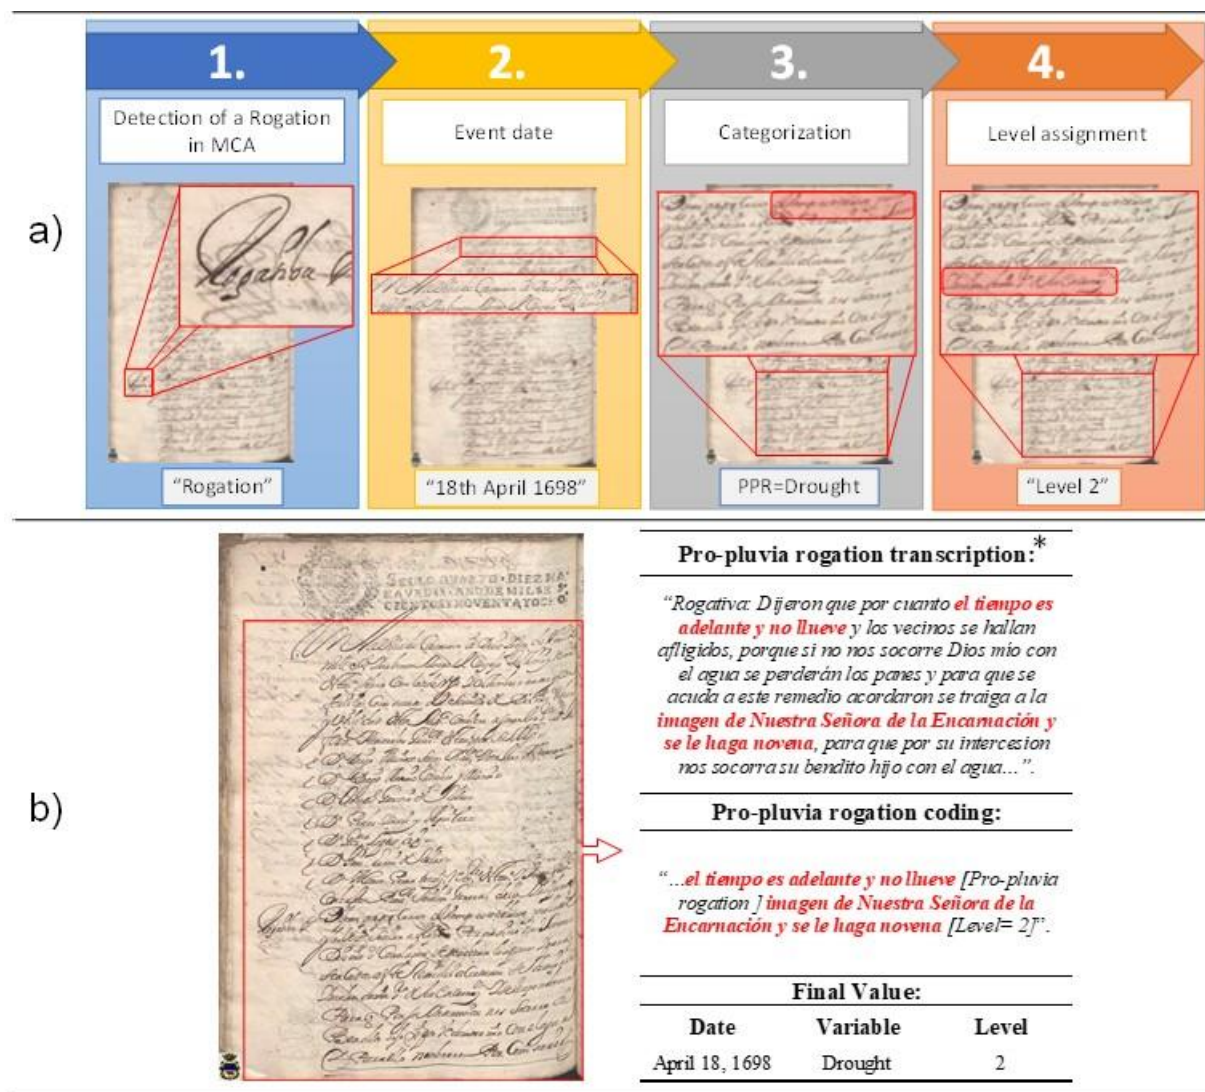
a)

1.
Detection of a Rogation in MCA
"Rogation"

2.
Event date
"18th April 1698"

3.
Categorization
PPR=Drought

4.
Level assignment
"Level 2"

b)

SELLO QUARTO. DIEZ MA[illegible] AÑO DE MIL SE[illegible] CIENTOS NOVENTA Y OCHO

Pro-pluvia rogation transcription:*

"Rogativa: Dijeron que por cuanto el tiempo es adelante y no llueve y los vecinos se hallan afligidos, porque si no nos socorre Dios mio con el agua se perderán los panes y para que se acuda a este remedio acordaron se traiga a la imagen de Nuestra Señora de la Encarnación y se le haga novena, para que por su intercesion nos socorra su bendito hijo con el agua...".

Pro-pluvia rogation coding:

"...el tiempo es adelante y no llueve [Pro-pluvia rogation] imagen de Nuestra Señora de la Encarnación y se le haga novena [Level= 2]".

Final Value:

| Date | Variable | Level |
|---|---|---|
| April 18, 1698 | Drought | 2 |